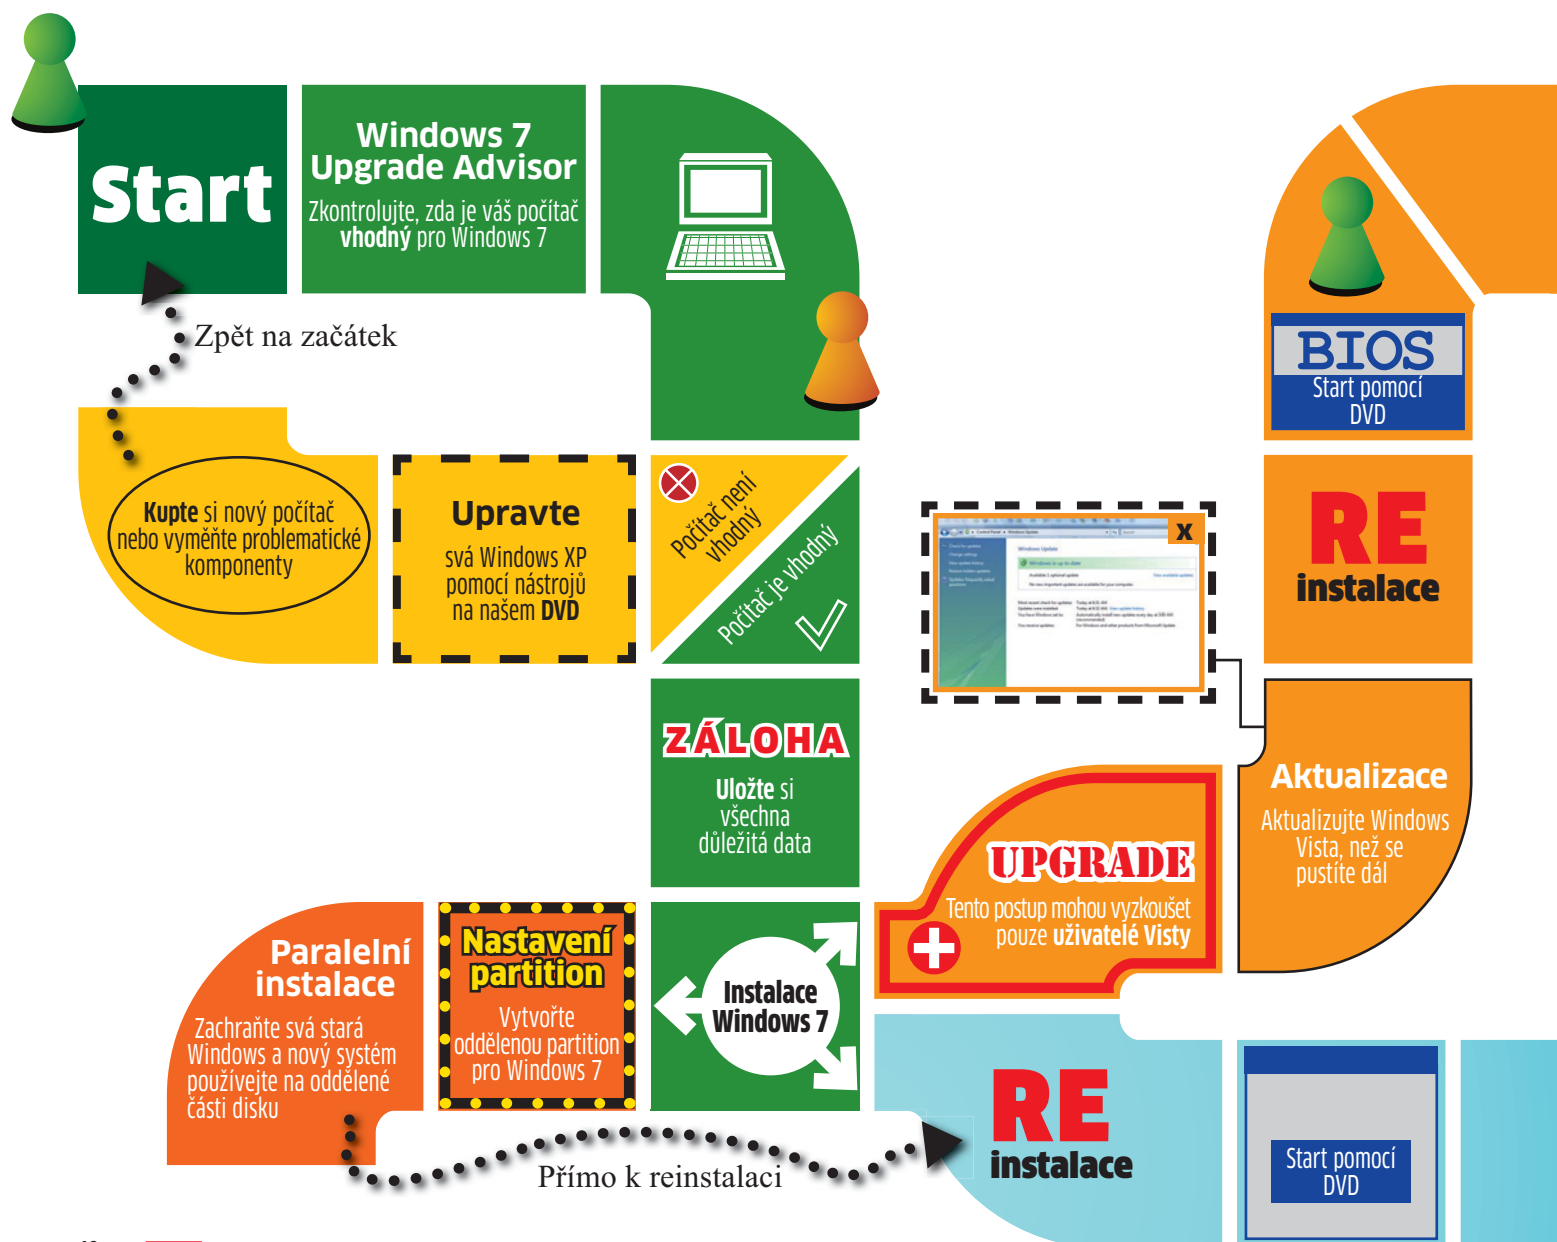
Start

Windows 7 Upgrade Advisor
Zkontrolujte, zda je váš počítač vhodný pro Windows 7

Zpět na začátek

BIOS
Start pomocí DVD

Kupte si nový počítač nebo vyměňte problematické komponenty

Upravte
svá Windows XP pomocí nástrojů na našem DVD

Počítač není vhodný

Počítač je vhodný

RE
instalace

X

ZÁLOHA
Uložte si všechna důležitá data

Aktualizace
Aktualizujte Windows Vista, než se pustíte dál

UPGRADE
Tento postup mohou vyzkoušet pouze uživatelé Visty

Paralelní instalace
Zachraňte svá stará Windows a nový systém používejte na oddělené části disku

Nastavení partition
Vytvořte oddělenou partition pro Windows 7

Instalace Windows 7

RE
instalace

Start pomocí DVD

Přímo k reinstalaci